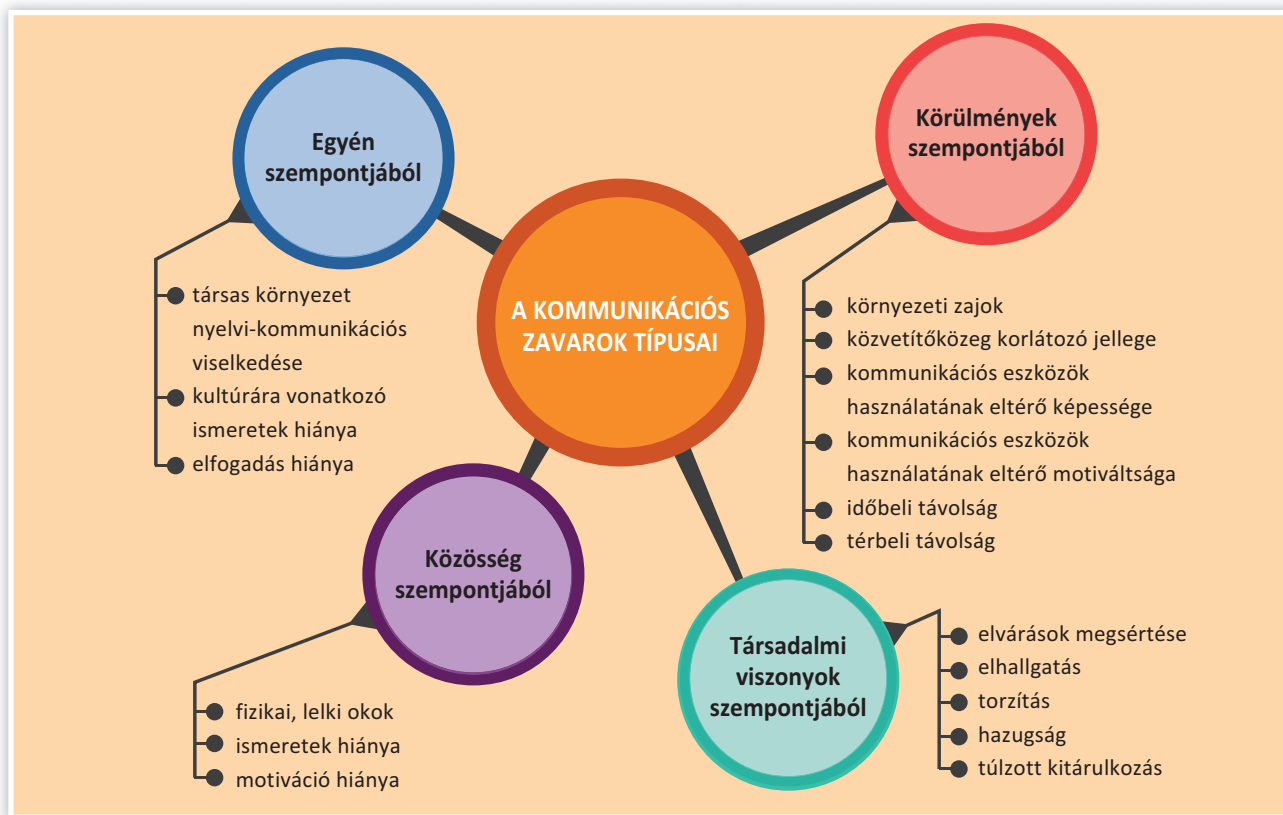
A KOMMUNIKÁCIÓS ZAVAROK TÍPUSAI

Egyén szempontjából

társas környezet nyelvi-kommunikációs viselkedése
kultúrára vonatkozó ismeretek hiánya
elfogadás hiánya

Körülmények szempontjából

környezeti zajok
közvetítőközeg korlátozó jellege
kommunikációs eszközök használatának eltérő képessége
kommunikációs eszközök használatának eltérő motiváltsága
időbeli távolság
térbeli távolság

Közösség szempontjából

fizikai, lelki okok
ismeretek hiánya
motiváció hiánya

Társadalmi viszonyok szempontjából

elvárások megsértése
elhallgatás
torzítás
hazugság
túlzott kitárulkozás